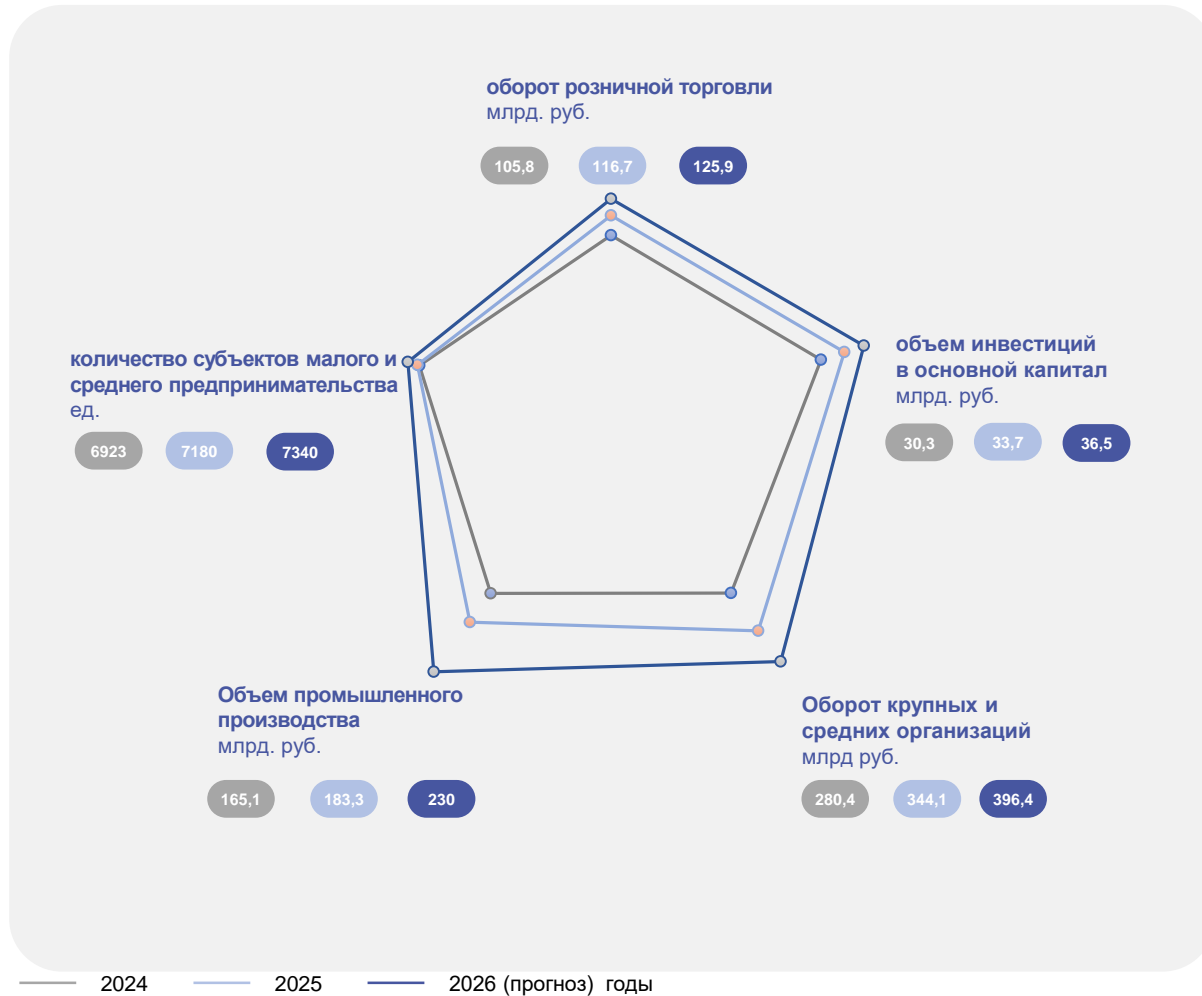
оборот розничной торговли
млрд. руб.

105,8 116,7 125,9

количество субъектов малого и среднего предпринимательства
ед.

6923 7180 7340

объем инвестиций в основной капитал
млрд. руб.

30,3 33,7 36,5

Объем промышленного производства
млрд. руб.

165,1 183,3 230

Оборот крупных и средних организаций
млрд руб.

280,4 344,1 396,4

2024 2025 2026 (прогноз) годы